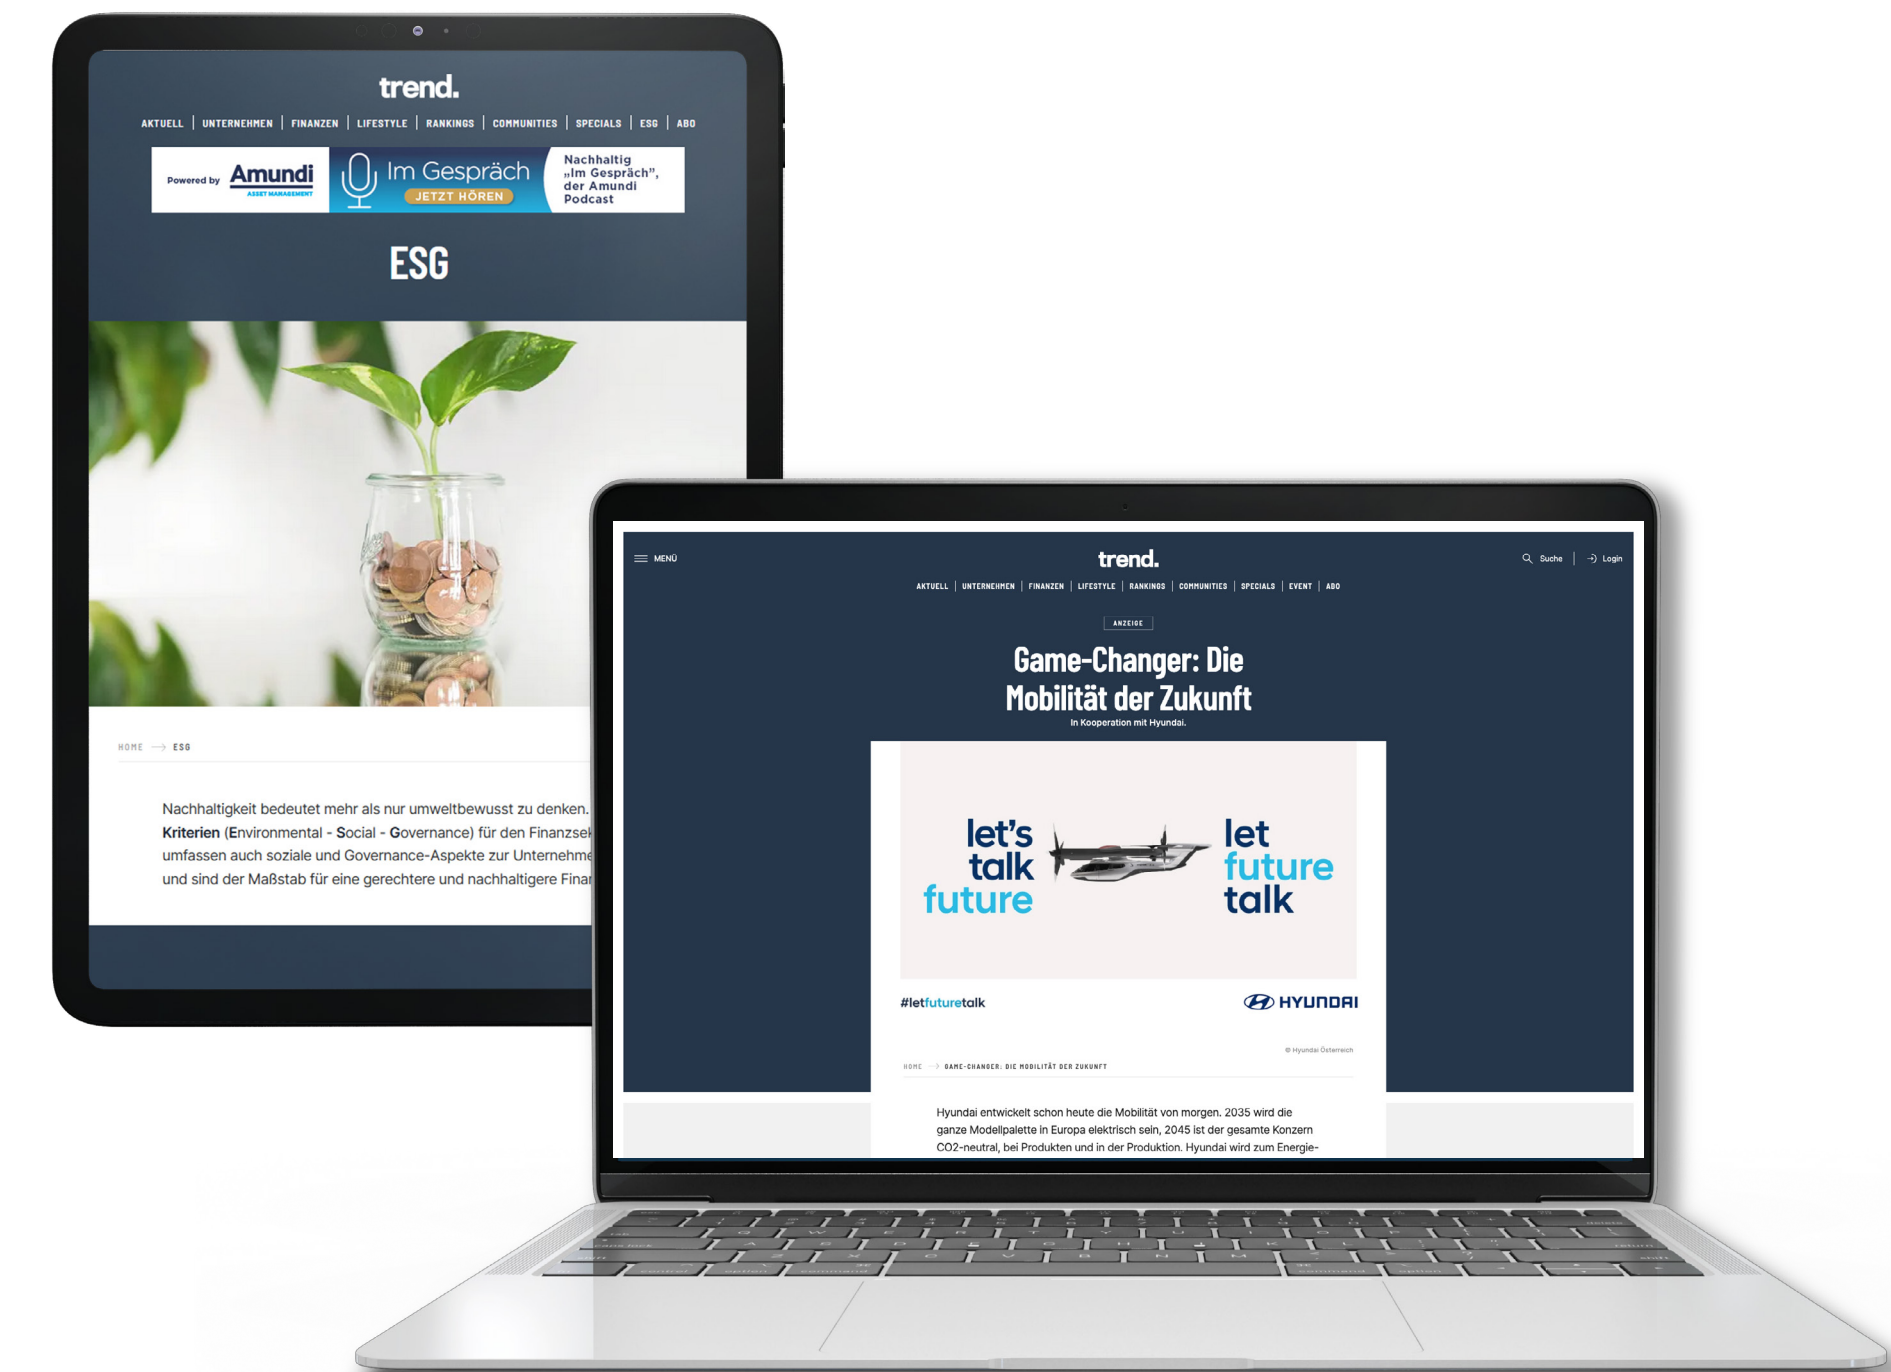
trend.

AKTUELL | UNTERNEHMEN | FINANZEN | LIFESTYLE | RANKINGS | COMMUNITIES | SPECIALS | ESG | ABO

Powered by Amundi ASSET MANAGEMENT

Im Gespräch

JETZT HÖREN

Nachhaltig „Im Gespräch", der Amundi Podcast

ESG

HOME → ESG

Nachhaltigkeit bedeutet mehr als nur umweltbewusst zu denken. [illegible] **Kriterien** (Environmental - Social - Governance) für den Finanzse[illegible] umfassen auch soziale und Governance-Aspekte zur Unternehme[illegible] und sind der Maßstab für eine gerechtere und nachhaltigere Fina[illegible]

MENÜ

trend.

Suche | Login

AKTUELL | UNTERNEHMEN | FINANZEN | LIFESTYLE | RANKINGS | COMMUNITIES | SPECIALS | EVENT | ABO

ANZEIGE

Game-Changer: Die Mobilität der Zukunft

In Kooperation mit Hyundai.

let's talk future

let future talk

#letfuturetalk

HYUNDAI

© Hyundai Österreich

HOME → GAME-CHANGER: DIE MOBILITÄT DER ZUKUNFT

Hyundai entwickelt schon heute die Mobilität von morgen. 2035 wird die ganze Modellpalette in Europa elektrisch sein, 2045 ist der gesamte Konzern CO2-neutral, bei Produkten und in der Produktion. Hyundai wird zum Energie-